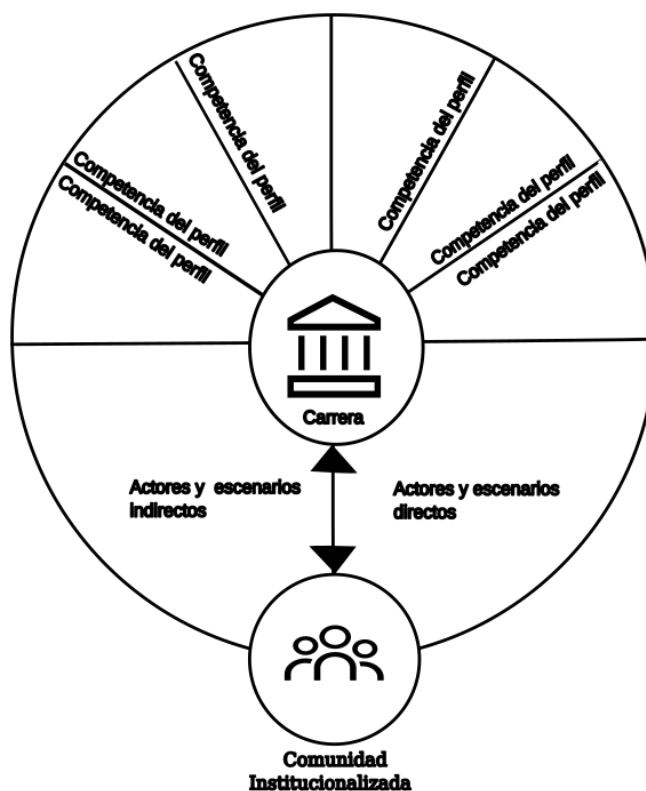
Competencia del perfil
Competencia del perfil
Competencia del perfil
Competencia del perfil
Competencia del perfil
Competencia del perfil

Carrera

Actores y escenarios indirectos

Actores y escenarios directos

Comunidad Institucionalizada